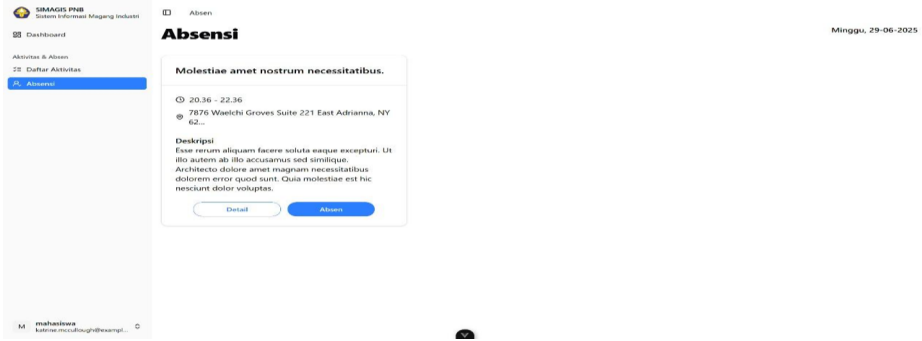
SIMAGIS PNB
Sistem Informasi Magang Industri

Dashboard

Aktivitas & Absen

Daftar Aktivitas

Absensi

Absen

Absensi

Minggu, 29-06-2025

Molestiae amet nostrum necessitatibus.

20.36 - 22.36

7876 Waelchi Groves Suite 221 East Adrianna, NY 62...

Deskripsi

Esse rerum aliquam facere soluta eaque excepturi. Ut illo autem ab illo accusamus sed similique. Architecto dolore amet magnam necessitatibus dolorem error quod sunt. Quia molestiae est hic nesciunt dolor voluptas.

Detail

Absen

M mahasiswa
katrine.mccullough@exampl...